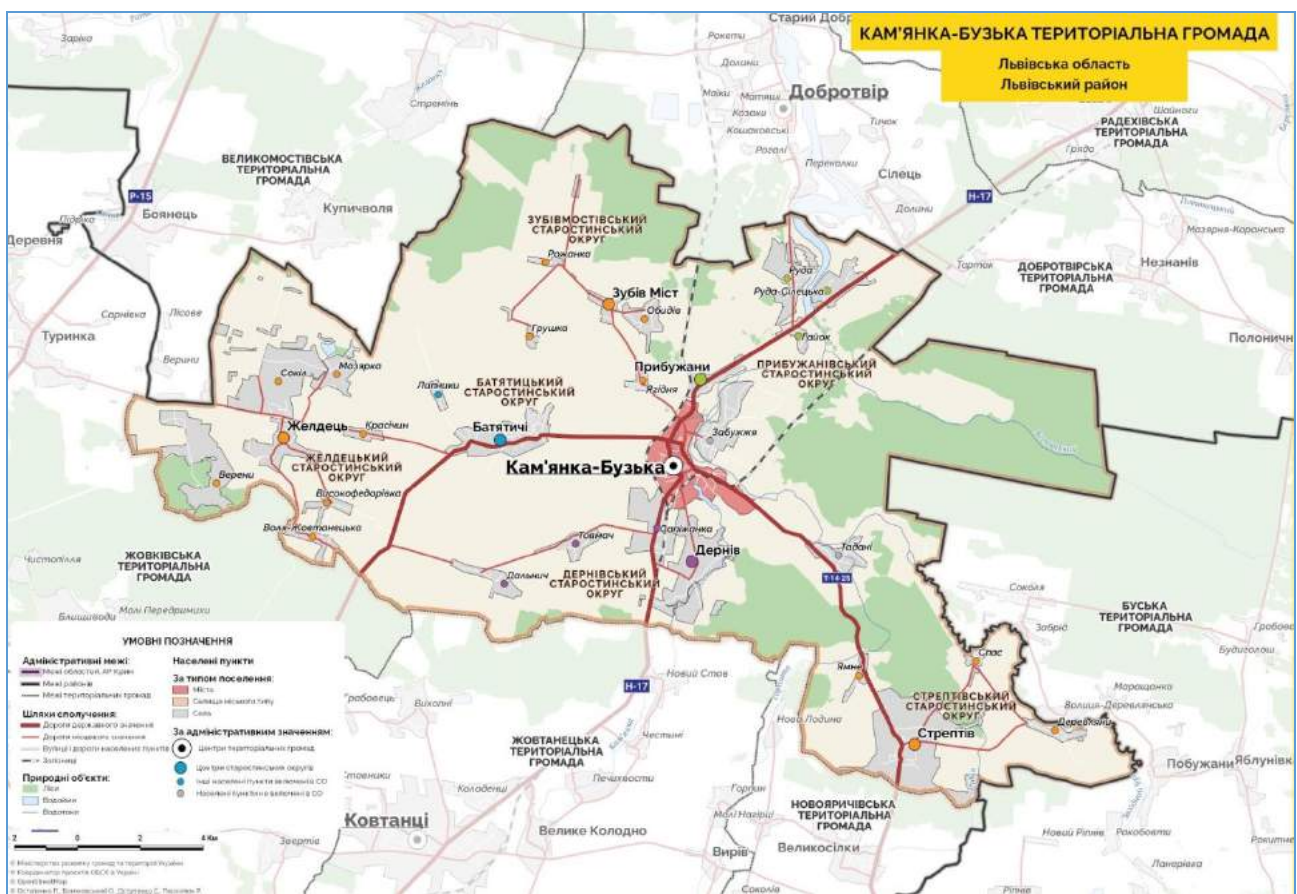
КАМ'ЯНКА-БУЗЬКА ТЕРИТОРІАЛЬНА ГРОМАДА
Львівська область
Львівський район

Старий Добротвір
Зарічка
Рокети
Маяки
Матяші
Добротвір
Козаки
Кошаковські
Рогалі
Переволоки
Тичок
Шайноги
РАДЕХІВСЬКА ТЕРИТОРІАЛЬНА ГРОМАДА
Гряда
Стремінь
ВЕЛИКОМОСТІВСЬКА ТЕРИТОРІАЛЬНА ГРОМАДА
Сілець
Долини
Р-15
Боянець
Купичволя
Н-17
Підбоки
Деревня
ЗУБІВМОСТІВСЬКИЙ СТАРОСТИНСЬКИЙ ОКРУГ
Мазярня-Коронська
Тартак
ДОБРОТВІРСЬКА ТЕРИТОРІАЛЬНА ГРОМАДА
Незнанів
Руда
Ружанка
Сарніки
Лісове
Зубів Міст
Руда-Сілецька
Туринка
Обидів
Грушка
Гайок
Верини
Прибужани
ПРИБУЖАНІВСЬКИЙ СТАРОСТИНСЬКИЙ ОКРУГ
Полоничі
Сокіл
Мазярка
Лапаївка
БАТЯТИЦЬКИЙ СТАРОСТИНСЬКИЙ ОКРУГ
Ягідне
Желдець
Красним
Батятичі
Забужжя
ЖЕЛДЕЦЬКИЙ СТАРОСТИНСЬКИЙ ОКРУГ
Кам'янка-Бузька
Верені
Висоцько-Федорівка
Воля-Жовтанецька
Сапіжанка
Табані
Товмач
Дернів
Чистопілля
ЖОВКІВСЬКА ТЕРИТОРІАЛЬНА ГРОМАДА
Дальнич
ДЕРНІВСЬКИЙ СТАРОСТИНСЬКИЙ ОКРУГ
Т-14-25
Сокола
Блищиводи
Малі Передмірки
БУСЬКА ТЕРИТОРІАЛЬНА ГРОМАДА
Забрід
Грабова
Спас
Будиголош
Ямне
Маращанка
Грабовець
Вихопні
Н-17
Новий Став
Воля-Деревлянська
СТРЕПТІВСЬКИЙ СТАРОСТИНСЬКИЙ ОКРУГ
Нова Лодина
Деревлянка
ЖОВТАНЕЦЬКА ТЕРИТОРІАЛЬНА ГРОМАДА
Честині
Стрептів
Стовники
Колодень
Печихвости
Побужани
Яблунівка
Горішн
НОВОЯРИЧІВСЬКА ТЕРИТОРІАЛЬНА ГРОМАДА
Ковтанці
Малі Навріжі
Велике Колодно
Новий Рівне
Ракобовти
Зеертів
Вирів
Великосілки
Ланерівка
Соколя
Рівне

УМОВНІ ПОЗНАЧЕННЯ
Адміністративні межі:
Межі областей, АР Крим
Межі районів
Межі територіальних громад
Шляхи сполучення:
Дороги державного значення
Дороги місцевого значення
Вулиці і дороги населених пунктів
Залізниці
Природні об'єкти:
Ліси
Водойми
Водотоки
Населені пункти
За типом поселення:
Міста
Селища міського типу
Села
За адміністративним значенням:
Центри територіальних громад
Центри старостинських округів
Інші населені пункти включені в СО
Населені пункти в включені в СО
2 0 2 4 Км
© Міністерство розвитку громад та територій України
© Координатор проектів ОБСЄ в Україні
© OpenStreetMap
© Остапенко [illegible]